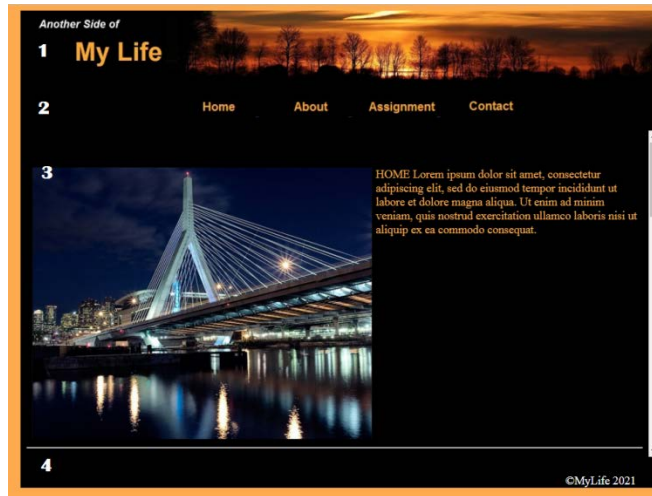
Another Side of

1 My Life

2

Home About Assignment Contact

3

HOME Lorem ipsum dolor sit amet, consectetur adipiscing elit, sed do eiusmod tempor incididunt ut labore et dolore magna aliqua. Ut enim ad minim veniam, quis nostrud exercitation ullamco laboris nisi ut aliquip ex ea commodo consequat.

4

©MyLife 2021